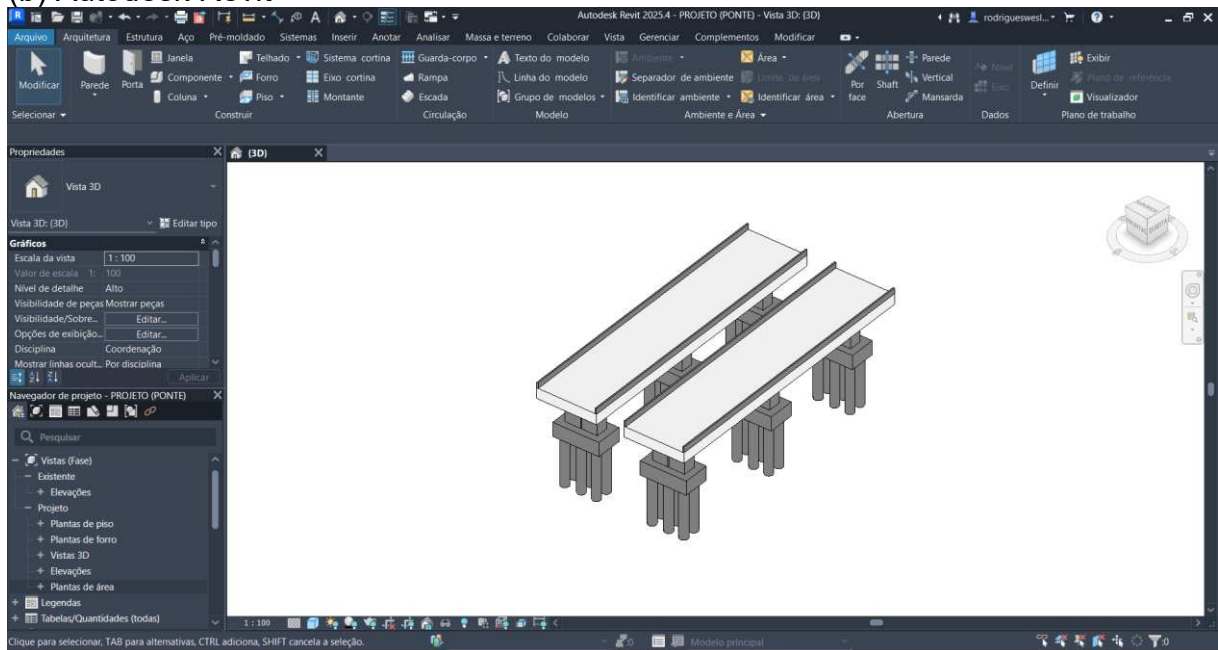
Autodesk Revit 2025.4 - PROJETO (PONTE) - Vista 3D: {3D}

rodrigueswesl...

Arquivo Arquitetura Estrutura Aço Pré-moldado Sistemas Inserir Anotar Analisar Massa e terreno Colaborar Vista Gerenciar Complementos Modificar

Modificar Parede Porta Janela Componente Coluna Telhado Forro Piso Sistema cortina Eixo cortina Montante Guarda-corpo Rampa Escada Texto do modelo Linha do modelo Grupo de modelos Ambiente Separador de ambiente Identificar ambiente Área Limite de área Identificar área Por face Shaft Parede Vertical Mansarda Nível Eixo Definir Exibir Plano de referência Visualizador

Selecionar Construir Circulação Modelo Ambiente e Área Abertura Dados Plano de trabalho

Propriedades

Vista 3D

Vista 3D: {3D} Editar tipo

Gráficos

| Escala da vista | 1 : 100 |
|---|---|
| Valor de escala 1: | 100 |
| Nível de detalhe | Alto |
| Visibilidade de peças | Mostrar peças |
| Visibilidade/Sobre... | Editar... |
| Opções de exibição... | Editar... |
| Disciplina | Coordenação |
| Mostrar linhas ocult... | Por disciplina |

Aplicar

Navegador de projeto - PROJETO (PONTE)

Pesquisar

Vistas (Fase)
Existente
Elevações
Projeto
Plantas de piso
Plantas de forro
Vistas 3D
Elevações
Plantas de área
Legendas
Tabelas/Quantidades (todas)

{3D}

1 : 100

Clique para selecionar, TAB para alternativas, CTRL adiciona, SHIFT cancela a seleção.

:0

Modelo principal

:0